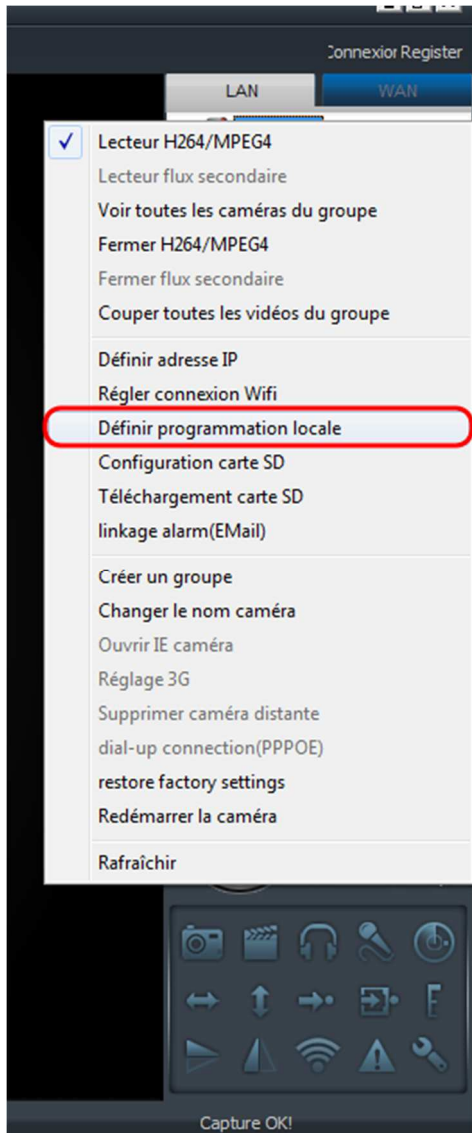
Connexior Register

LAN

WAN

✓ Lecteur H264/MPEG4
Lecteur flux secondaire
Voir toutes les caméras du groupe
Fermer H264/MPEG4
Fermer flux secondaire
Couper toutes les vidéos du groupe

Définir adresse IP
Régler connexion Wifi
Définir programmation locale
Configuration carte SD
Téléchargement carte SD
linkage alarm(EMail)

Créer un groupe
Changer le nom caméra
Ouvrir IE caméra
Réglage 3G
Supprimer caméra distante
dial-up connection(PPPOE)
restore factory settings
Redémarrer la caméra

Rafraîchir

Capture OK!